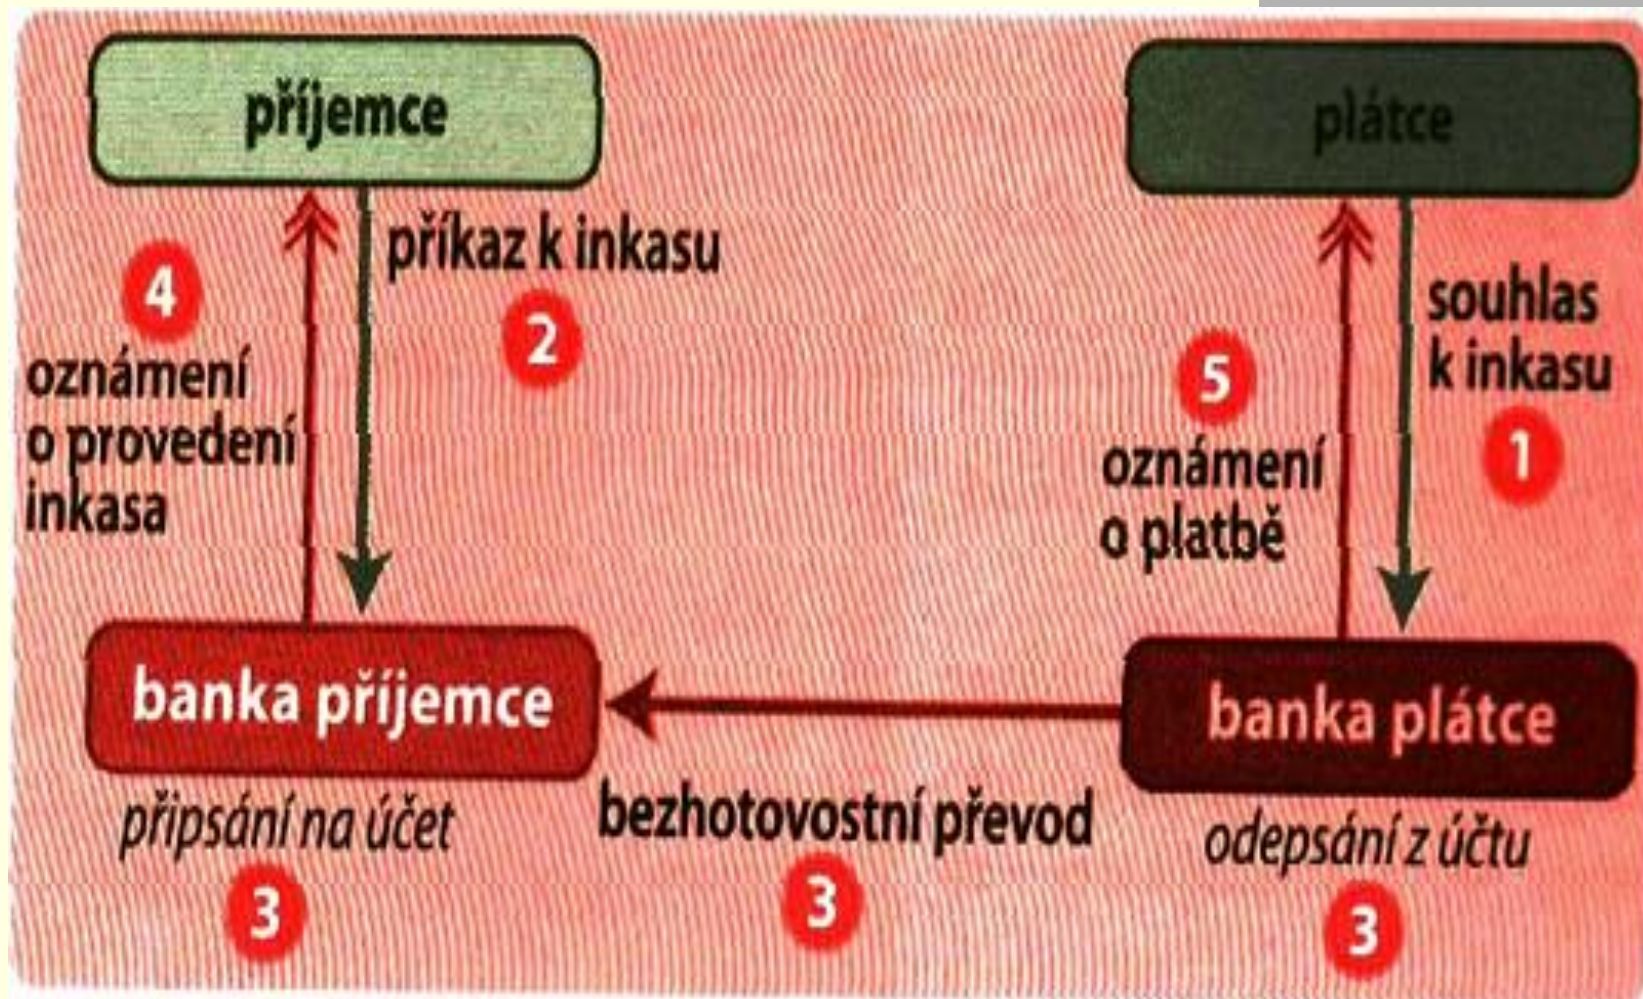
příjemce

plátce

příkaz k inkasu
2

4
oznámení o provedení inkasa

souhlas k inkasu
1

5
oznámení o platbě

banka příjemce

banka plátce

připsání na účet
3

bezhotovostní převod
3

odepsání z účtu
3